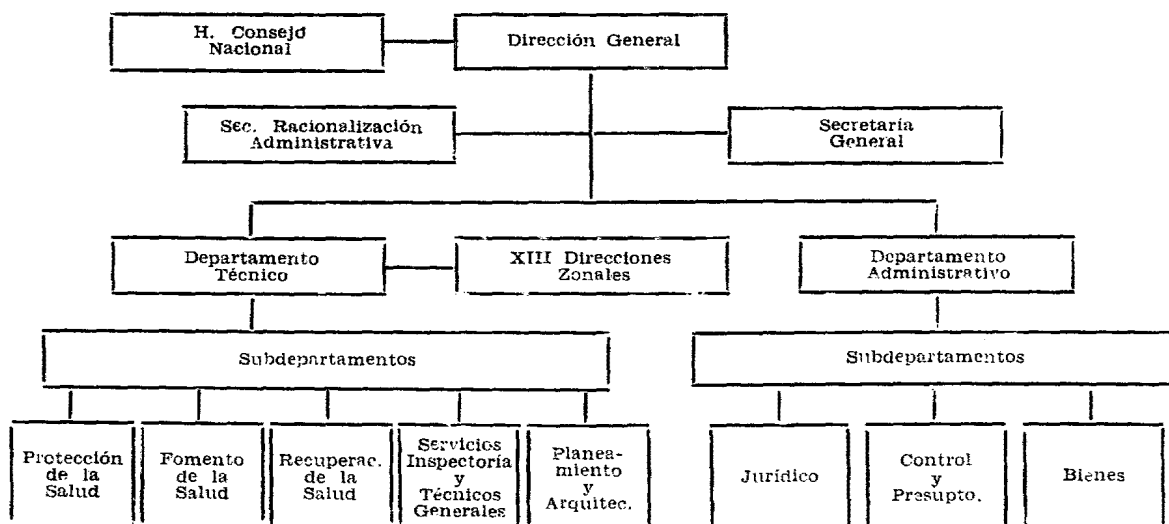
H. Consejo Nacional

Dirección General

Sec. Racionalización Administrativa

Secretaría General

Departamento Técnico

XIII Direcciones Zonales

Departamento Administrativo

Subdepartamentos

Subdepartamentos

Protección de la Salud

Fomento de la Salud

Recuperac. de la Salud

Servicios Inspectoría y Técnicos Generales

Planeamiento y Arquitec.

Jurídico

Control y Presupto.

Bienes